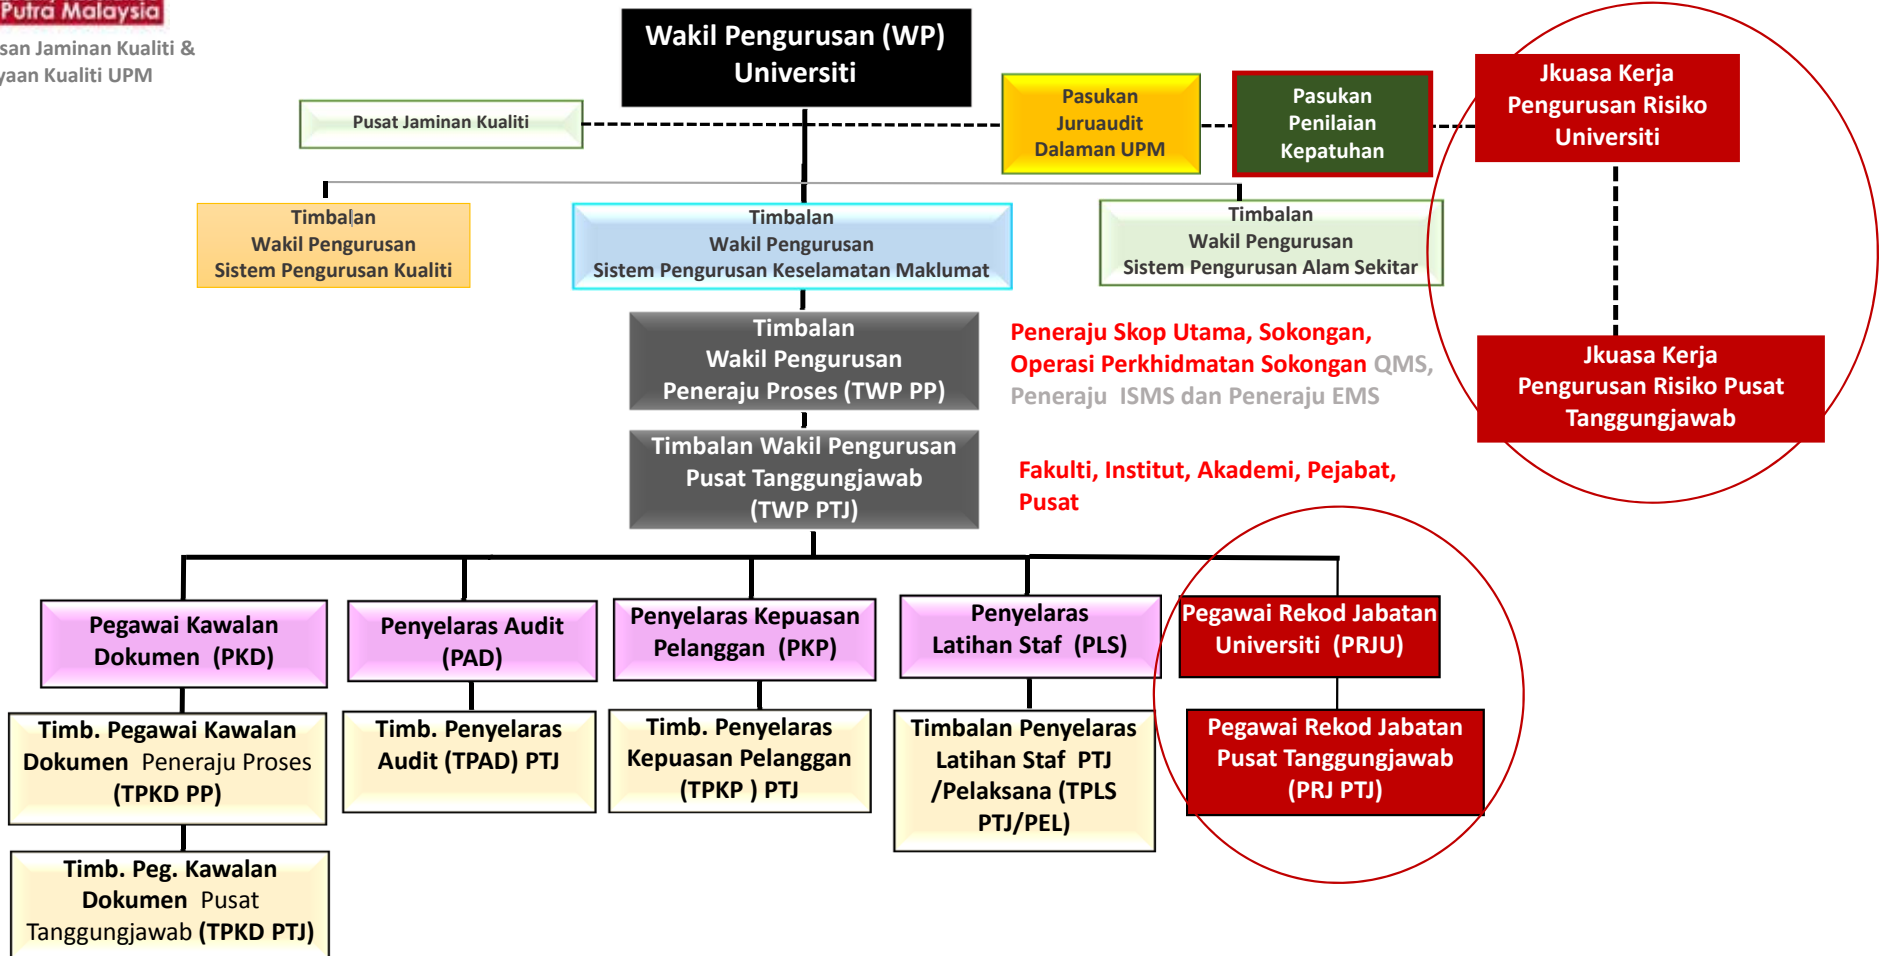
Putra Malaysia
san Jaminan Kualiti &
yaan Kualiti UPM

Wakil Pengurusan (WP) Universiti

Pusat Jaminan Kualiti

Pasukan Juruaudit Dalaman UPM

Pasukan Penilaian Kepatuhan

Jkuasa Kerja Pengurusan Risiko Universiti

Timbalan Wakil Pengurusan Sistem Pengurusan Kualiti

Timbalan Wakil Pengurusan Sistem Pengurusan Keselamatan Maklumat

Timbalan Wakil Pengurusan Sistem Pengurusan Alam Sekitar

Timbalan Wakil Pengurusan Peneraju Proses (TWP PP)

Peneraju Skop Utama, Sokongan, Operasi Perkhidmatan Sokongan QMS, Peneraju ISMS dan Peneraju EMS

Jkuasa Kerja Pengurusan Risiko Pusat Tanggungjawab

Timbalan Wakil Pengurusan Pusat Tanggungjawab (TWP PTJ)

Fakulti, Institut, Akademi, Pejabat, Pusat

Pegawai Kawalan Dokumen (PKD)

Penyelaras Audit (PAD)

Penyelaras Kepuasan Pelanggan (PKP)

Penyelaras Latihan Staf (PLS)

Pegawai Rekod Jabatan Universiti (PRJU)

Timb. Pegawai Kawalan Dokumen Peneraju Proses (TPKD PP)

Timb. Penyelaras Audit (TPAD) PTJ

Timb. Penyelaras Kepuasan Pelanggan (TPKP ) PTJ

Timbalan Penyelaras Latihan Staf PTJ /Pelaksana (TPLS PTJ/PEL)

Pegawai Rekod Jabatan Pusat Tanggungjawab (PRJ PTJ)

Timb. Peg. Kawalan Dokumen Pusat Tanggungjawab (TPKD PTJ)